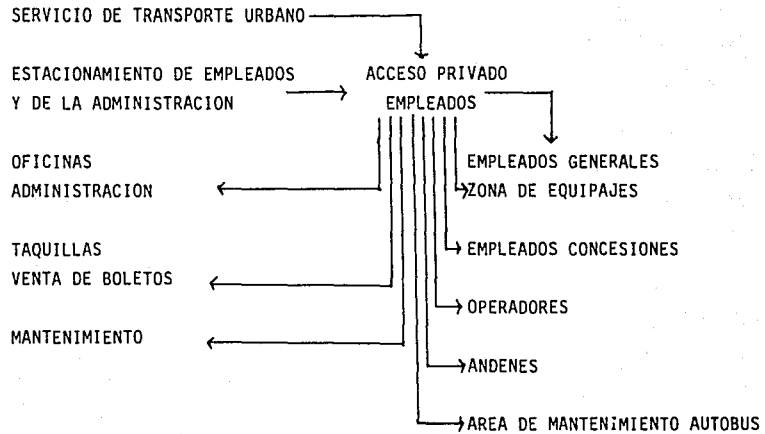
SERVICIO DE TRANSPORTE URBANO

ESTACIONAMIENTO DE EMPLEADOS
Y DE LA ADMINISTRACION

ACCESO PRIVADO
EMPLEADOS

OFICINAS
ADMINISTRACION

EMPLEADOS GENERALES

ZONA DE EQUIPAJES

TAQUILLAS
VENTA DE BOLETOS

EMPLEADOS CONCESIONES

OPERADORES

MANTENIMIENTO

ANDENES

AREA DE MANTENIMIENTO AUTOBUS